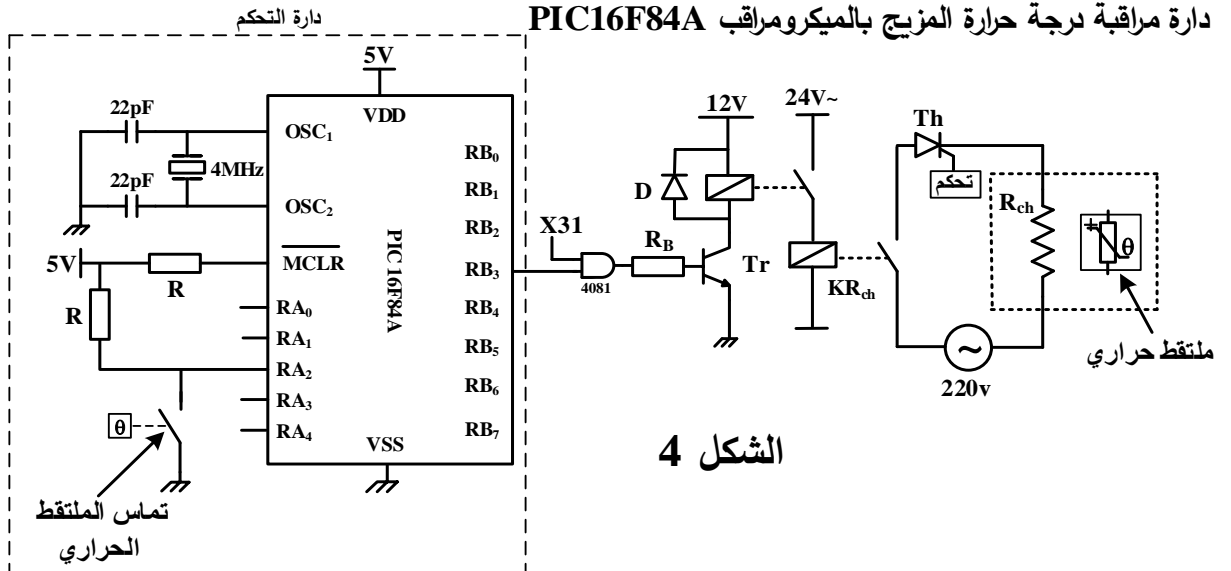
دارة مراقبة درجة حرارة المزيج بالميكرومراقب PIC16F84A

دارة التحكم

5V
22pF
4MHz
22pF
VDD
$OSC_1$
$OSC_2$
$\overline{MCLR}$
5V
R
R
$RA_0$
$RA_1$
$RA_2$
$RA_3$
$RA_4$
θ
تماس الملتقط الحراري
PIC 16F84A
$RB_0$
$RB_1$
$RB_2$
$RB_3$
$RB_4$
$RB_5$
$RB_6$
$RB_7$
VSS

X31
4081
$R_B$
12V
D
Tr
24V~
$KR_{ch}$
Th
تحكم
$R_{ch}$
θ
220v
ملتقط حراري

الشكل 4